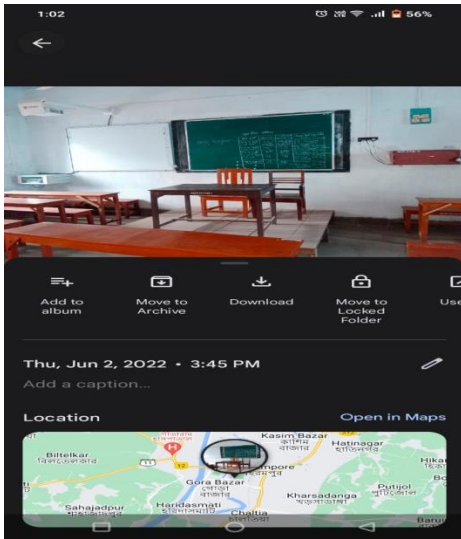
1:02 56%

Add to album

Move to Archive

Download

Move to Locked Folder

Us

Thu, Jun 2, 2022 • 3:45 PM

Add a caption...

Location

Open in Maps

Biltelkar
বিল্টেলকার

Kasim Bazar
কাশিম বাজার

Hatinagar
হাতিনগর

Hika

Gora Bazar
গোরা বাজার

Khagra

Kharsadanga
খড়সডাঙ্গা

Putijol
পুটিজোল

Sahajadpur

Haridasmati
হরিদাসমাটি

Chaltia
চালতিয়া

Banji